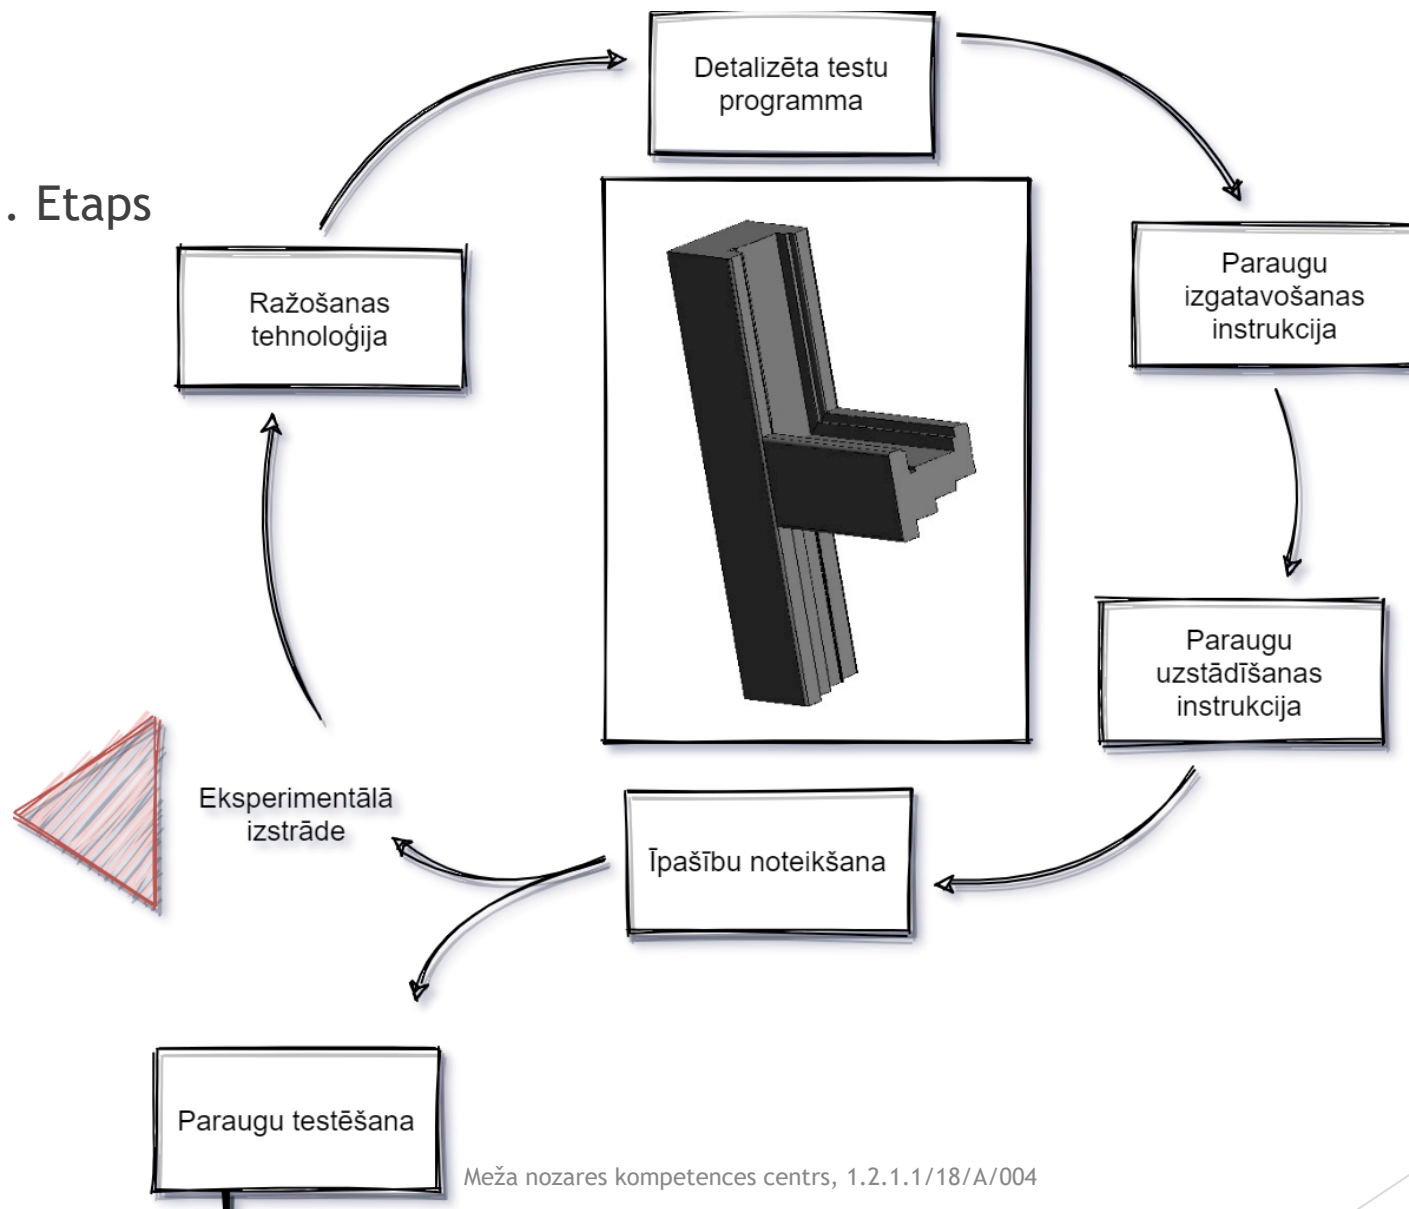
. Etaps

Detalizēta testu programma

Paraugu izgatavošanas instrukcija

Ražošanas tehnoloģija

Paraugu uzstādīšanas instrukcija

Eksperimentālā izstrāde

Īpašību noteikšana

Paraugu testēšana

Meža nozares kompetences centrs, 1.2.1.1/18/A/004